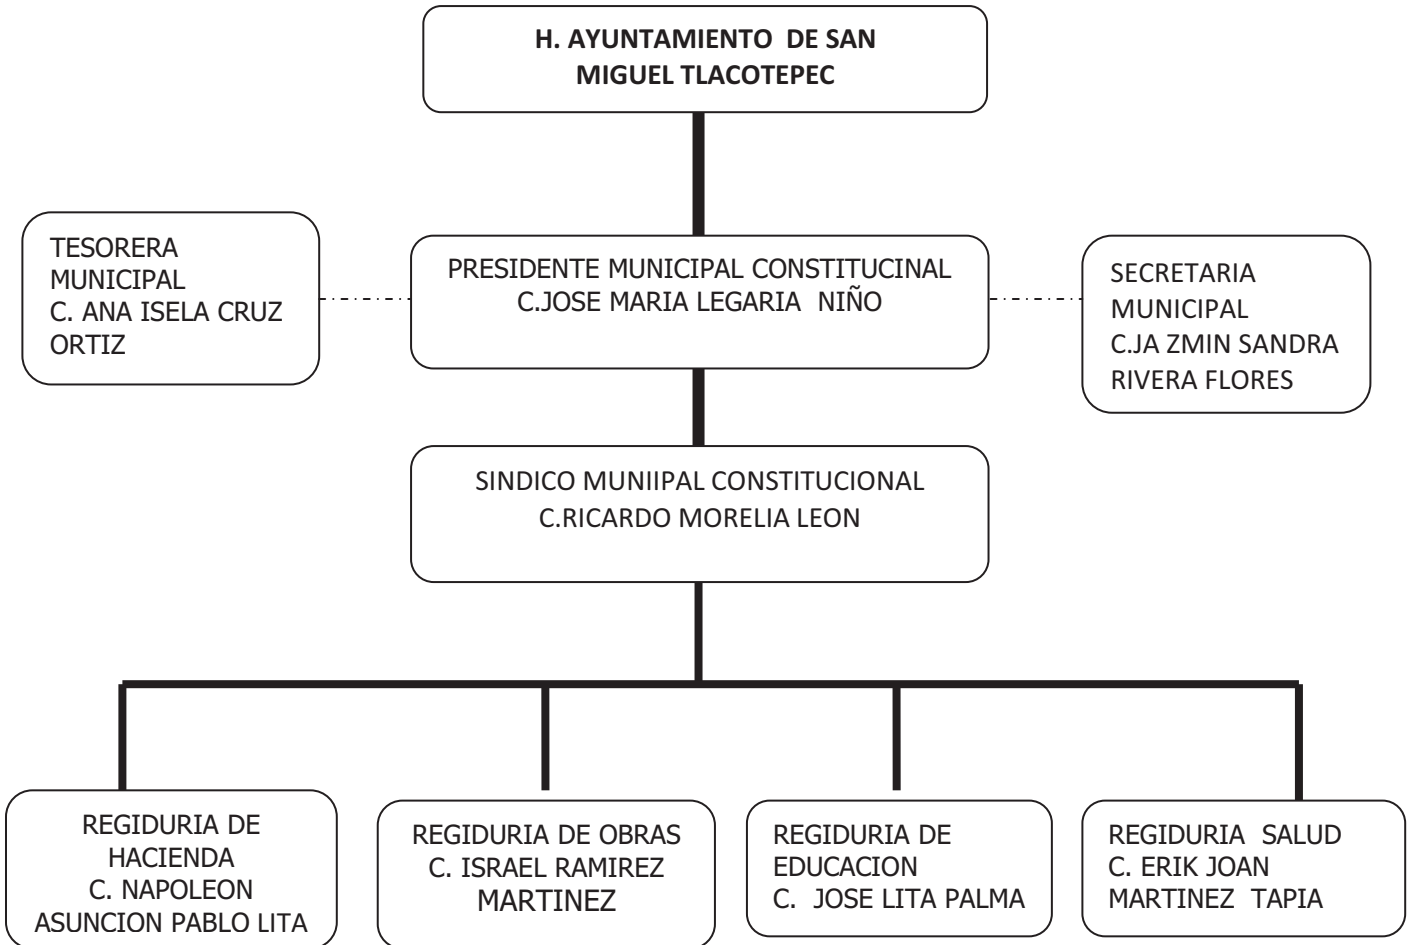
H. AYUNTAMIENTO DE SAN MIGUEL TLACOTEPEC

TESORERA MUNICIPAL C. ANA ISELA CRUZ ORTIZ

PRESIDENTE MUNICIPAL CONSTITUCINAL C.JOSE MARIA LEGARIA NIÑO

SECRETARIA MUNICIPAL C.JA ZMIN SANDRA RIVERA FLORES

SINDICO MUNIIPAL CONSTITUCIONAL C.RICARDO MORELIA LEON

REGIDURIA DE HACIENDA C. NAPOLEON ASUNCION PABLO LITA

REGIDURIA DE OBRAS C. ISRAEL RAMIREZ MARTINEZ

REGIDURIA DE EDUCACION C. JOSE LITA PALMA

REGIDURIA SALUD C. ERIK JOAN MARTINEZ TAPIA